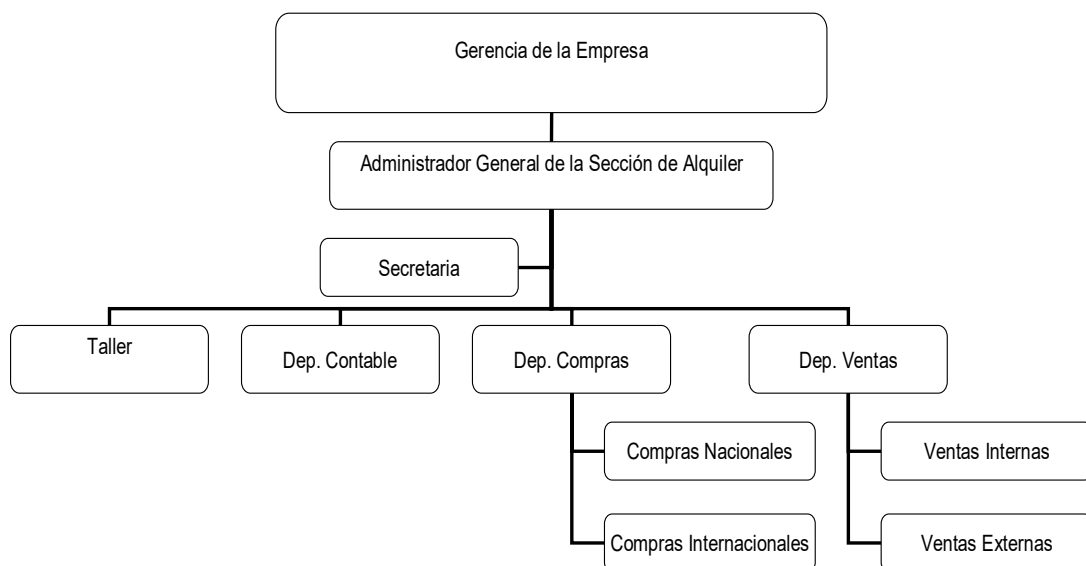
Gerencia de la Empresa

Administrador General de la Sección de Alquiler

Secretaria

Taller

Dep. Contable

Dep. Compras

Dep. Ventas

Compras Nacionales

Compras Internacionales

Ventas Internas

Ventas Externas